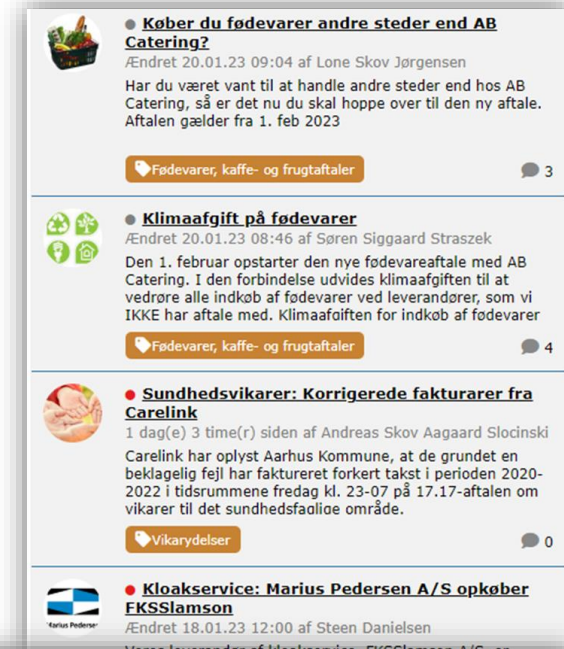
Køber du fødevarer andre steder end AB Catering?

Ændret 20.01.23 09:04 af Lone Skov Jørgensen

Har du været vant til at handle andre steder end hos AB Catering, så er det nu du skal hoppe over til den ny aftale. Aftalen gælder fra 1. feb 2023

Fødevarer, kaffe- og frugtaftaler

3

Klimaafgift på fødevarer

Ændret 20.01.23 08:46 af Søren Siggaard Straszek

Den 1. februar opstarter den nye fødevareaftale med AB Catering. I den forbindelse udvides klimaafgiften til at vedrøre alle indkøb af fødevarer ved leverandører, som vi IKKE har aftale med. Klimaafgiften for indkøb af fødevarer

Fødevarer, kaffe- og frugtaftaler

4

Sundhedsvikarer: Korrigerede fakturarer fra Carelink

1 dag(e) 3 time(r) siden af Andreas Skov Aagaard Slocinski

Carelink har oplyst Aarhus Kommune, at de grundet en beklagelig fejl har faktureret forkert takst i perioden 2020-2022 i tidsrummene fredag kl. 23-07 på 17.17-aftalen om vikarer til det sundhedsfaglige område.

Vikarydelser

0

Kloakservice: Marius Pedersen A/S opkøber FKSSlamson

Marius Pedersen

Ændret 18.01.23 12:00 af Steen Danielsen

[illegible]